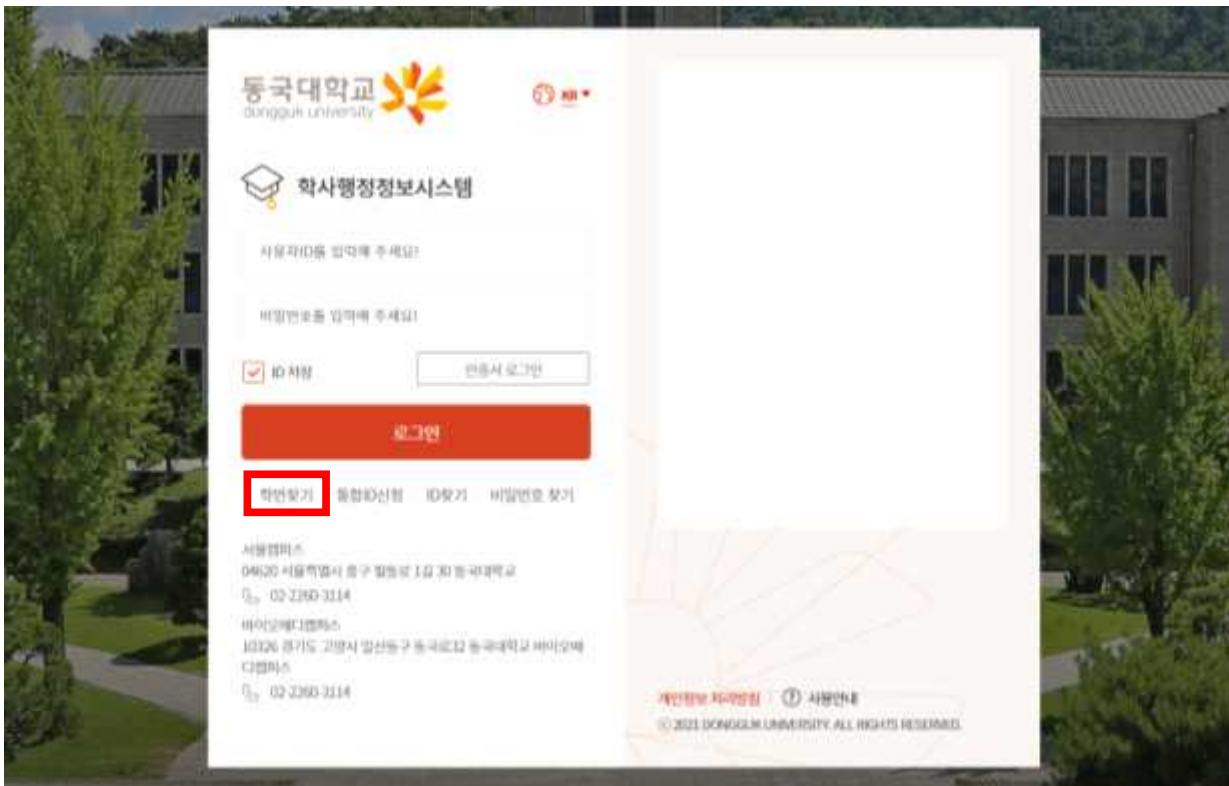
동국대학교
dongguk university

KR

학사행정정보시스템

사용자ID를 입력해 주세요!

비밀번호를 입력해 주세요!

ID 저장

인증서 로그인

로그인

학번찾기 통합ID신청 ID찾기 비밀번호 찾기

서울캠퍼스
04620 서울특별시 중구 필동로 1길 30 동국대학교
02-2260-3114

바이오메디캠퍼스
10326 경기도 고양시 일산동구 동국로32 동국대학교 바이오메디캠퍼스
02-2260-3114

개인정보 처리방침 사용안내
© 2021 DONGGUK UNIVERSITY. ALL RIGHTS RESERVED.